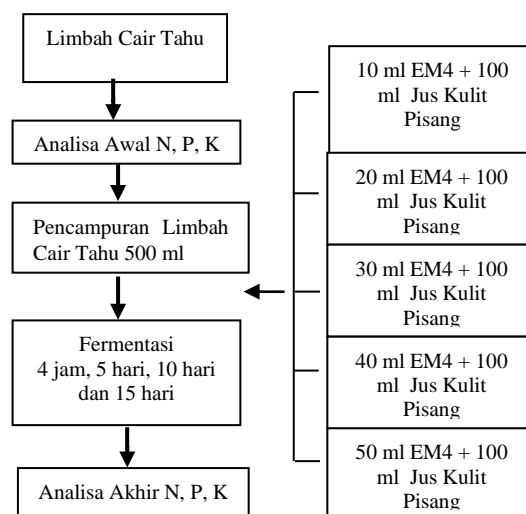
Limbah Cair Tahu

Analisa Awal N, P, K

Pencampuran Limbah Cair Tahu 500 ml

Fermentasi
4 jam, 5 hari, 10 hari dan 15 hari

Analisa Akhir N, P, K

10 ml EM4 + 100 ml Jus Kulit Pisang

20 ml EM4 + 100 ml Jus Kulit Pisang

30 ml EM4 + 100 ml Jus Kulit Pisang

40 ml EM4 + 100 ml Jus Kulit Pisang

50 ml EM4 + 100 ml Jus Kulit Pisang